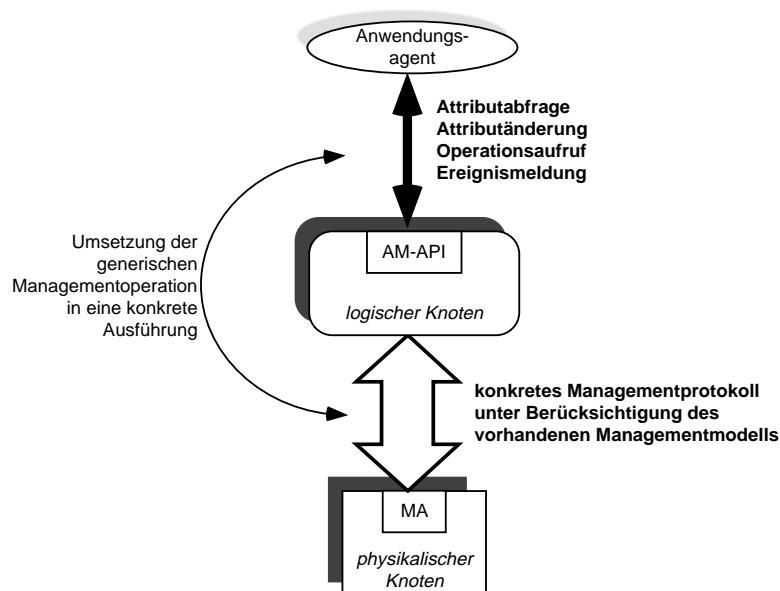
Anwendungsagent

Attributabfrage
Attributänderung
Operationsaufruf
Ereignismeldung

Umsetzung der generischen Managementoperation in eine konkrete Ausführung

AM-API

logischer Knoten

konkretes Managementprotokoll unter Berücksichtigung des vorhandenen Managementmodells

MA

physikalischer Knoten